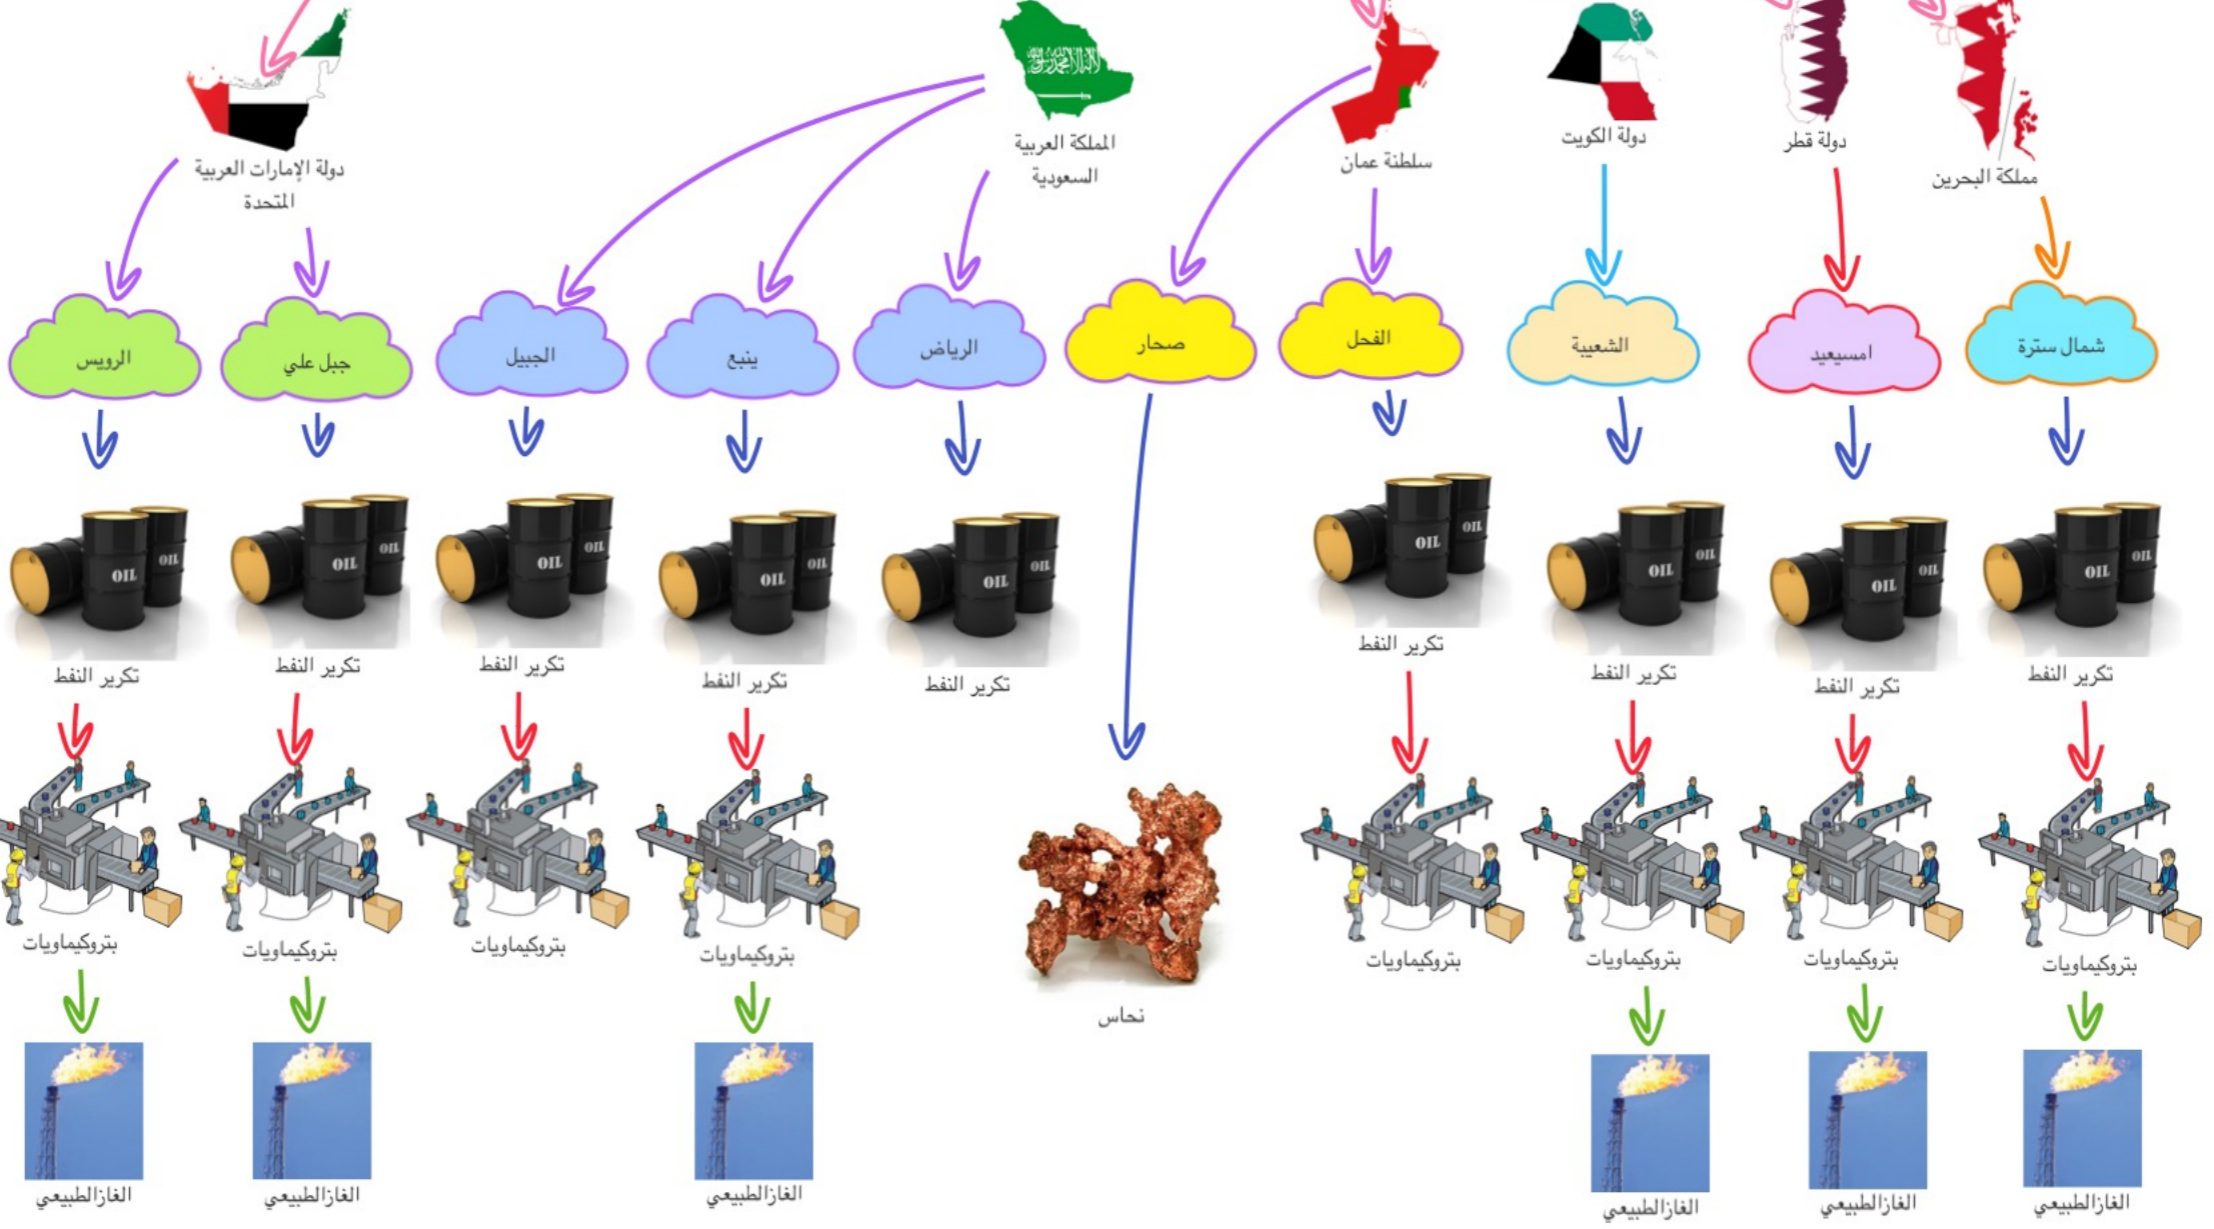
مملكة البحرين
دولة قطر
دولة الكويت
سلطنة عمان
المملكة العربية السعودية
دولة الإمارات العربية المتحدة

شمال سترة
امسيعيد
الشعيبة
الفحل
صحار
الرياض
ينبع
الجبيل
جبل علي
الرويس

OIL OIL
OIL OIL
OIL OIL
OIL OIL
OIL OIL
OIL OIL
OIL OIL
OIL OIL
OIL OIL

تكرير النفط
تكرير النفط
تكرير النفط
تكرير النفط
تكرير النفط
تكرير النفط
تكرير النفط
تكرير النفط
تكرير النفط

بتروكيماويات
بتروكيماويات
بتروكيماويات
بتروكيماويات
نحاس
بتروكيماويات
بتروكيماويات
بتروكيماويات
بتروكيماويات

الغازالطبيعي
الغازالطبيعي
الغازالطبيعي
الغازالطبيعي
الغازالطبيعي
الغازالطبيعي